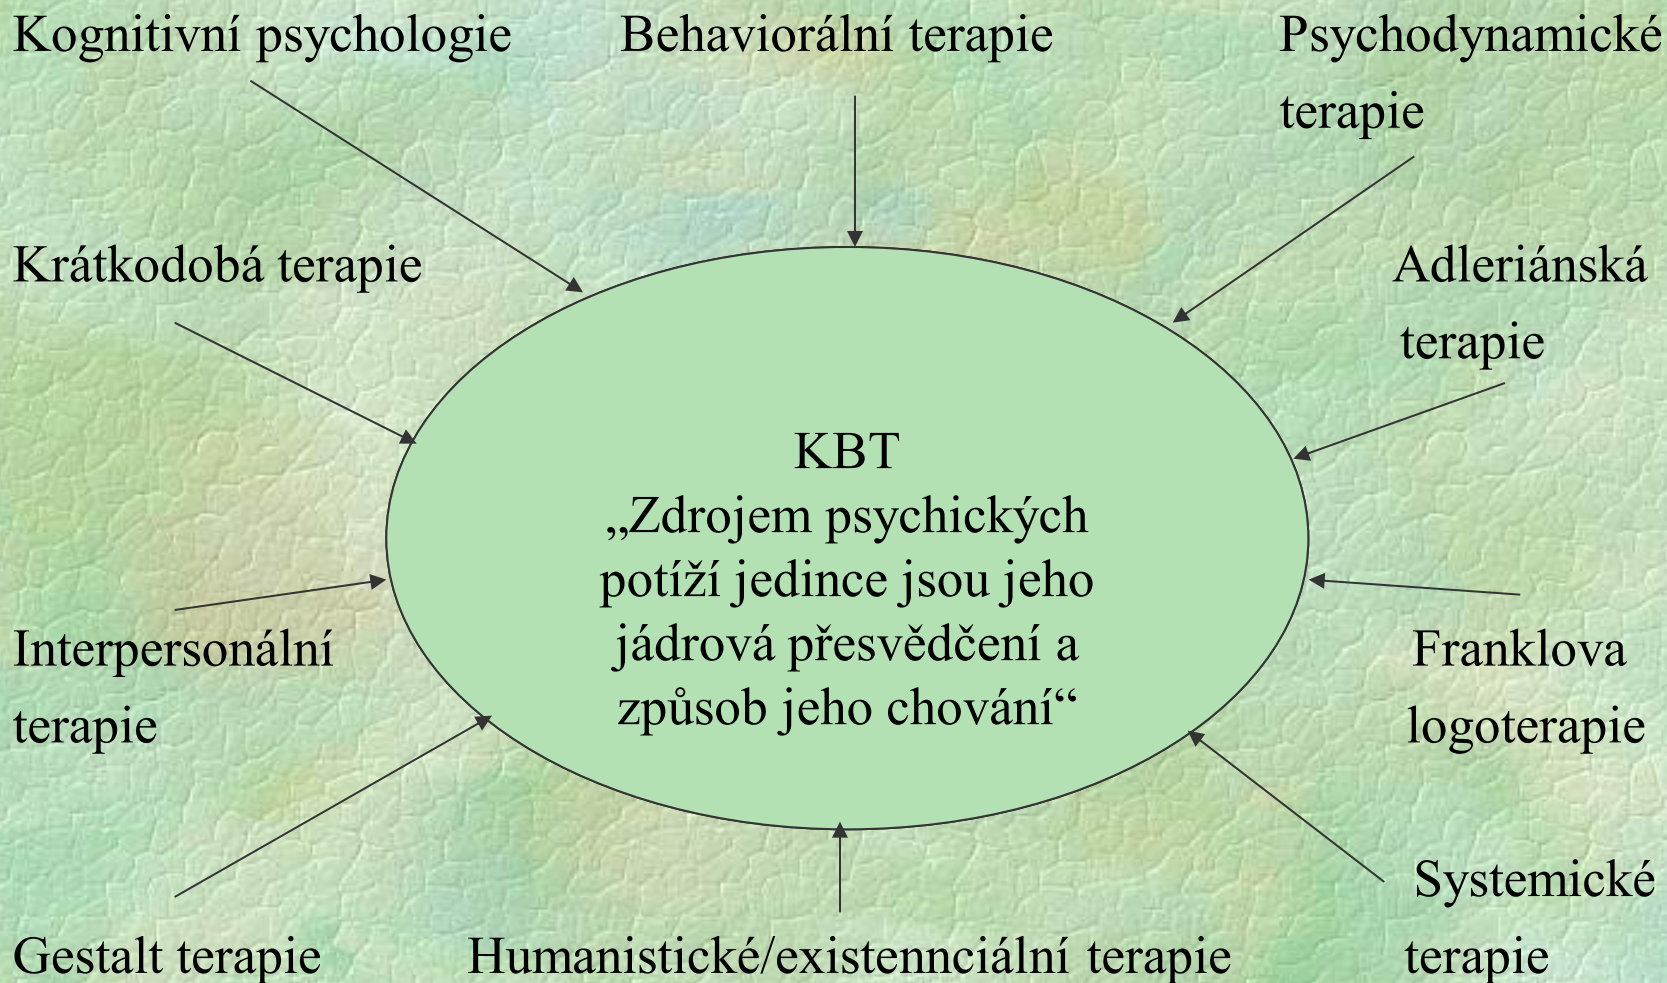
Kognitivní psychologie

Behaviorální terapie

Psychodynamické terapie

Krátkodobá terapie

Adleriánská terapie

KBT
„Zdrojem psychických potíží jedince jsou jeho jádrová přesvědčení a způsob jeho chování“

Interpersonální terapie

Franklova logoterapie

Systemické terapie

Gestalt terapie

Humanistické/existennciální terapie